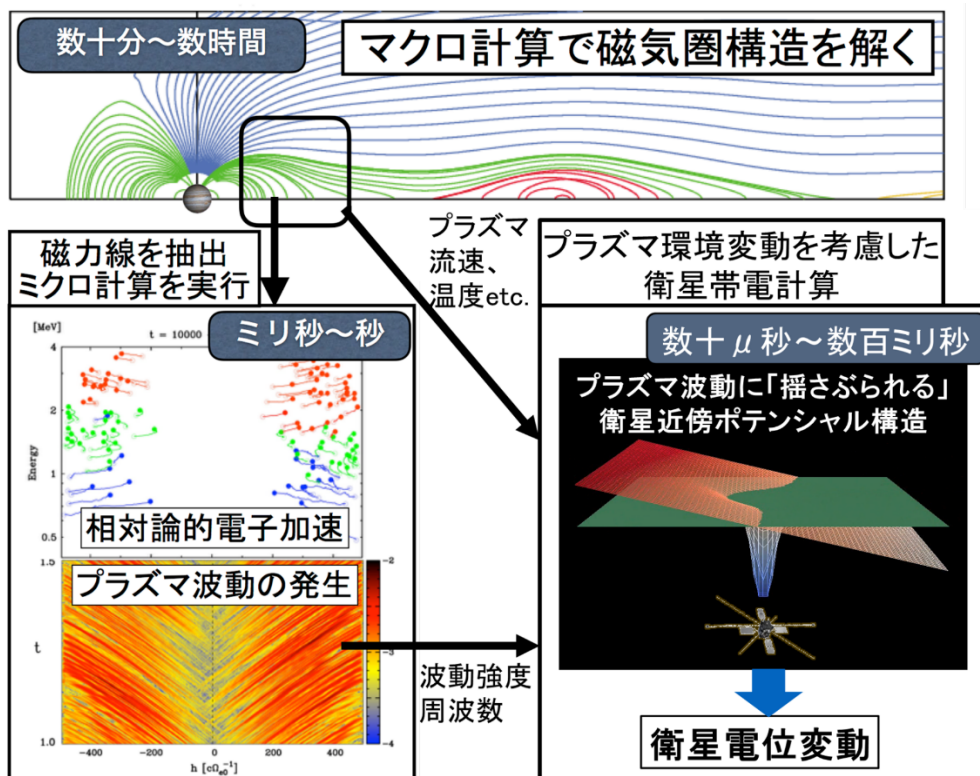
数十分～数時間

マクロ計算で磁気圏構造を解く

磁力線を抽出
ミクロ計算を実行

プラズマ
流速、
温度etc.

プラズマ環境変動を考慮した
衛星帯電計算

[MeV]

t = 10000

ミリ秒～秒

数十μ秒～数百ミリ秒

4
3
2
1
0.5

Energy

相対論的電子加速

プラズマ波動に「揺さぶられる」
衛星近傍ポテンシャル構造

1.5

プラズマ波動の発生

-2
-3
-4

t

1.0

-400 -200 0 200 400

h [$c\Omega_{e0}^{-1}$]

波動強度
周波数

衛星電位変動